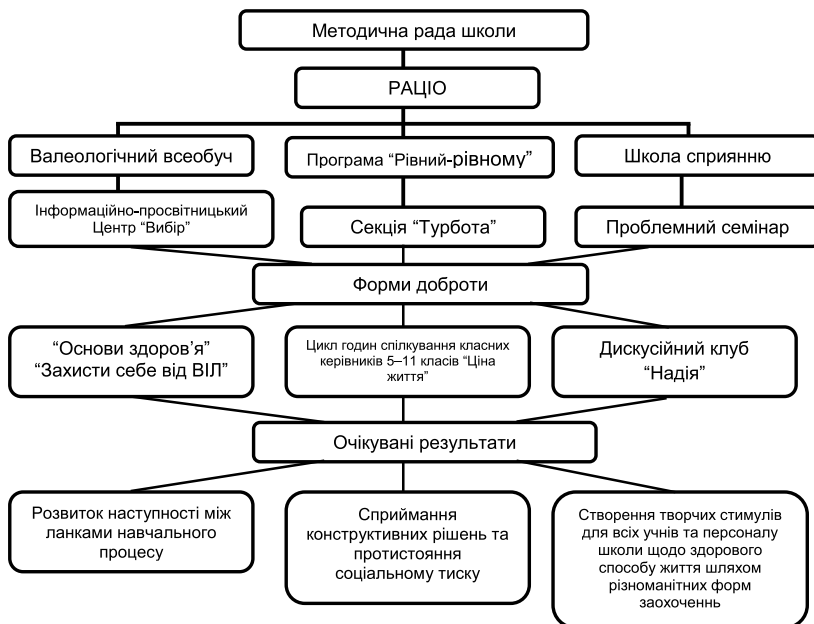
Методична рада школи

РАЦІО

Валеологічний всеобуч

Програма “Рівний-рівному”

Школа сприянню

Інформаційно-просвітницький Центр “Вибір”

Секція “Турбота”

Проблемний семінар

Форми доброти

“Основи здоров’я” “Захисти себе від ВІЛ”

Цикл годин спілкування класних керівників 5–11 класів “Ціна життя”

Дискусійний клуб “Надія”

Очікувані результати

Розвиток наступності між ланками навчального процесу

Сприймання конструктивних рішень та протистояння соціальному тиску

Створення творчих стимулів для всіх учнів та персоналу школи щодо здорового способу життя шляхом різноманітних форм заохочення